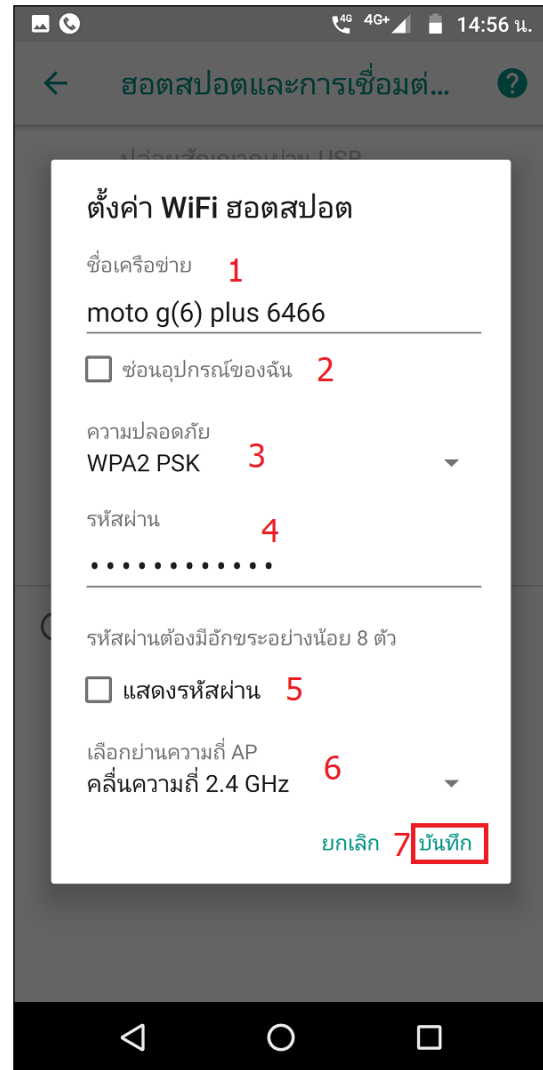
4G 4G+ 14:56 น.

ฮอตสปอตและการเชื่อมต่...

ตั้งค่า WiFi ฮอตสปอต

ชื่อเครือข่าย 1

moto g(6) plus 6466

ซ่อนอุปกรณ์ของฉัน 2

ความปลอดภัย

WPA2 PSK 3

รหัสผ่าน 4

••••••••••••

รหัสผ่านต้องมีอักขระอย่างน้อย 8 ตัว

แสดงรหัสผ่าน 5

เลือกย่านความถี่ AP

คลื่นความถี่ 2.4 GHz 6

ยกเลิก 7 บันทึก